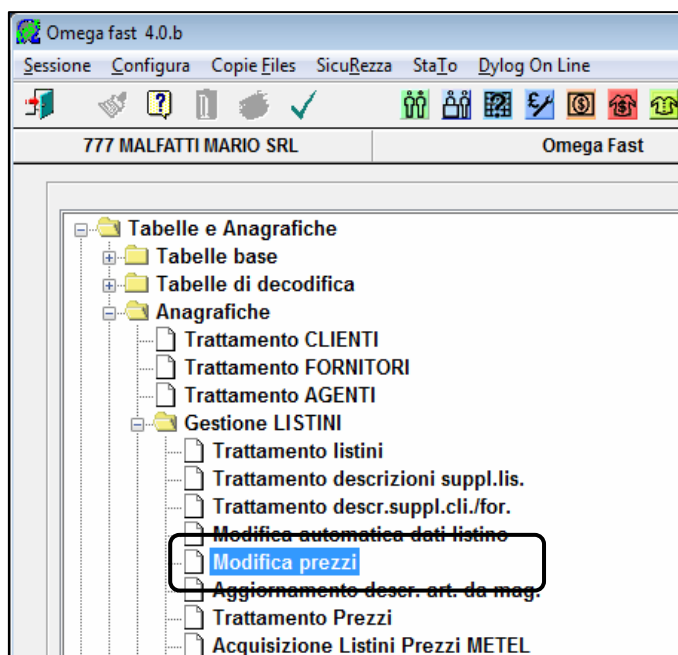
Omega fast 4.0.b

Sessione Configura Copie Files SicuRezza StaTo Dylog On Line

777 MALFATTI MARIO SRL | Omega Fast

Tabelle e Anagrafiche
Tabelle base
Tabelle di decodifica
Anagrafiche
Trattamento CLIENTI
Trattamento FORNITORI
Trattamento AGENTI
Gestione LISTINI
Trattamento listini
Trattamento descrizioni suppl.lis.
Trattamento descr.suppl.cli./for.
Modifica automatica dati listino
Modifica prezzi
Aggiornamento descr. art. da mag.
Trattamento Prezzi
Acquisizione Listini Prezzi METEL